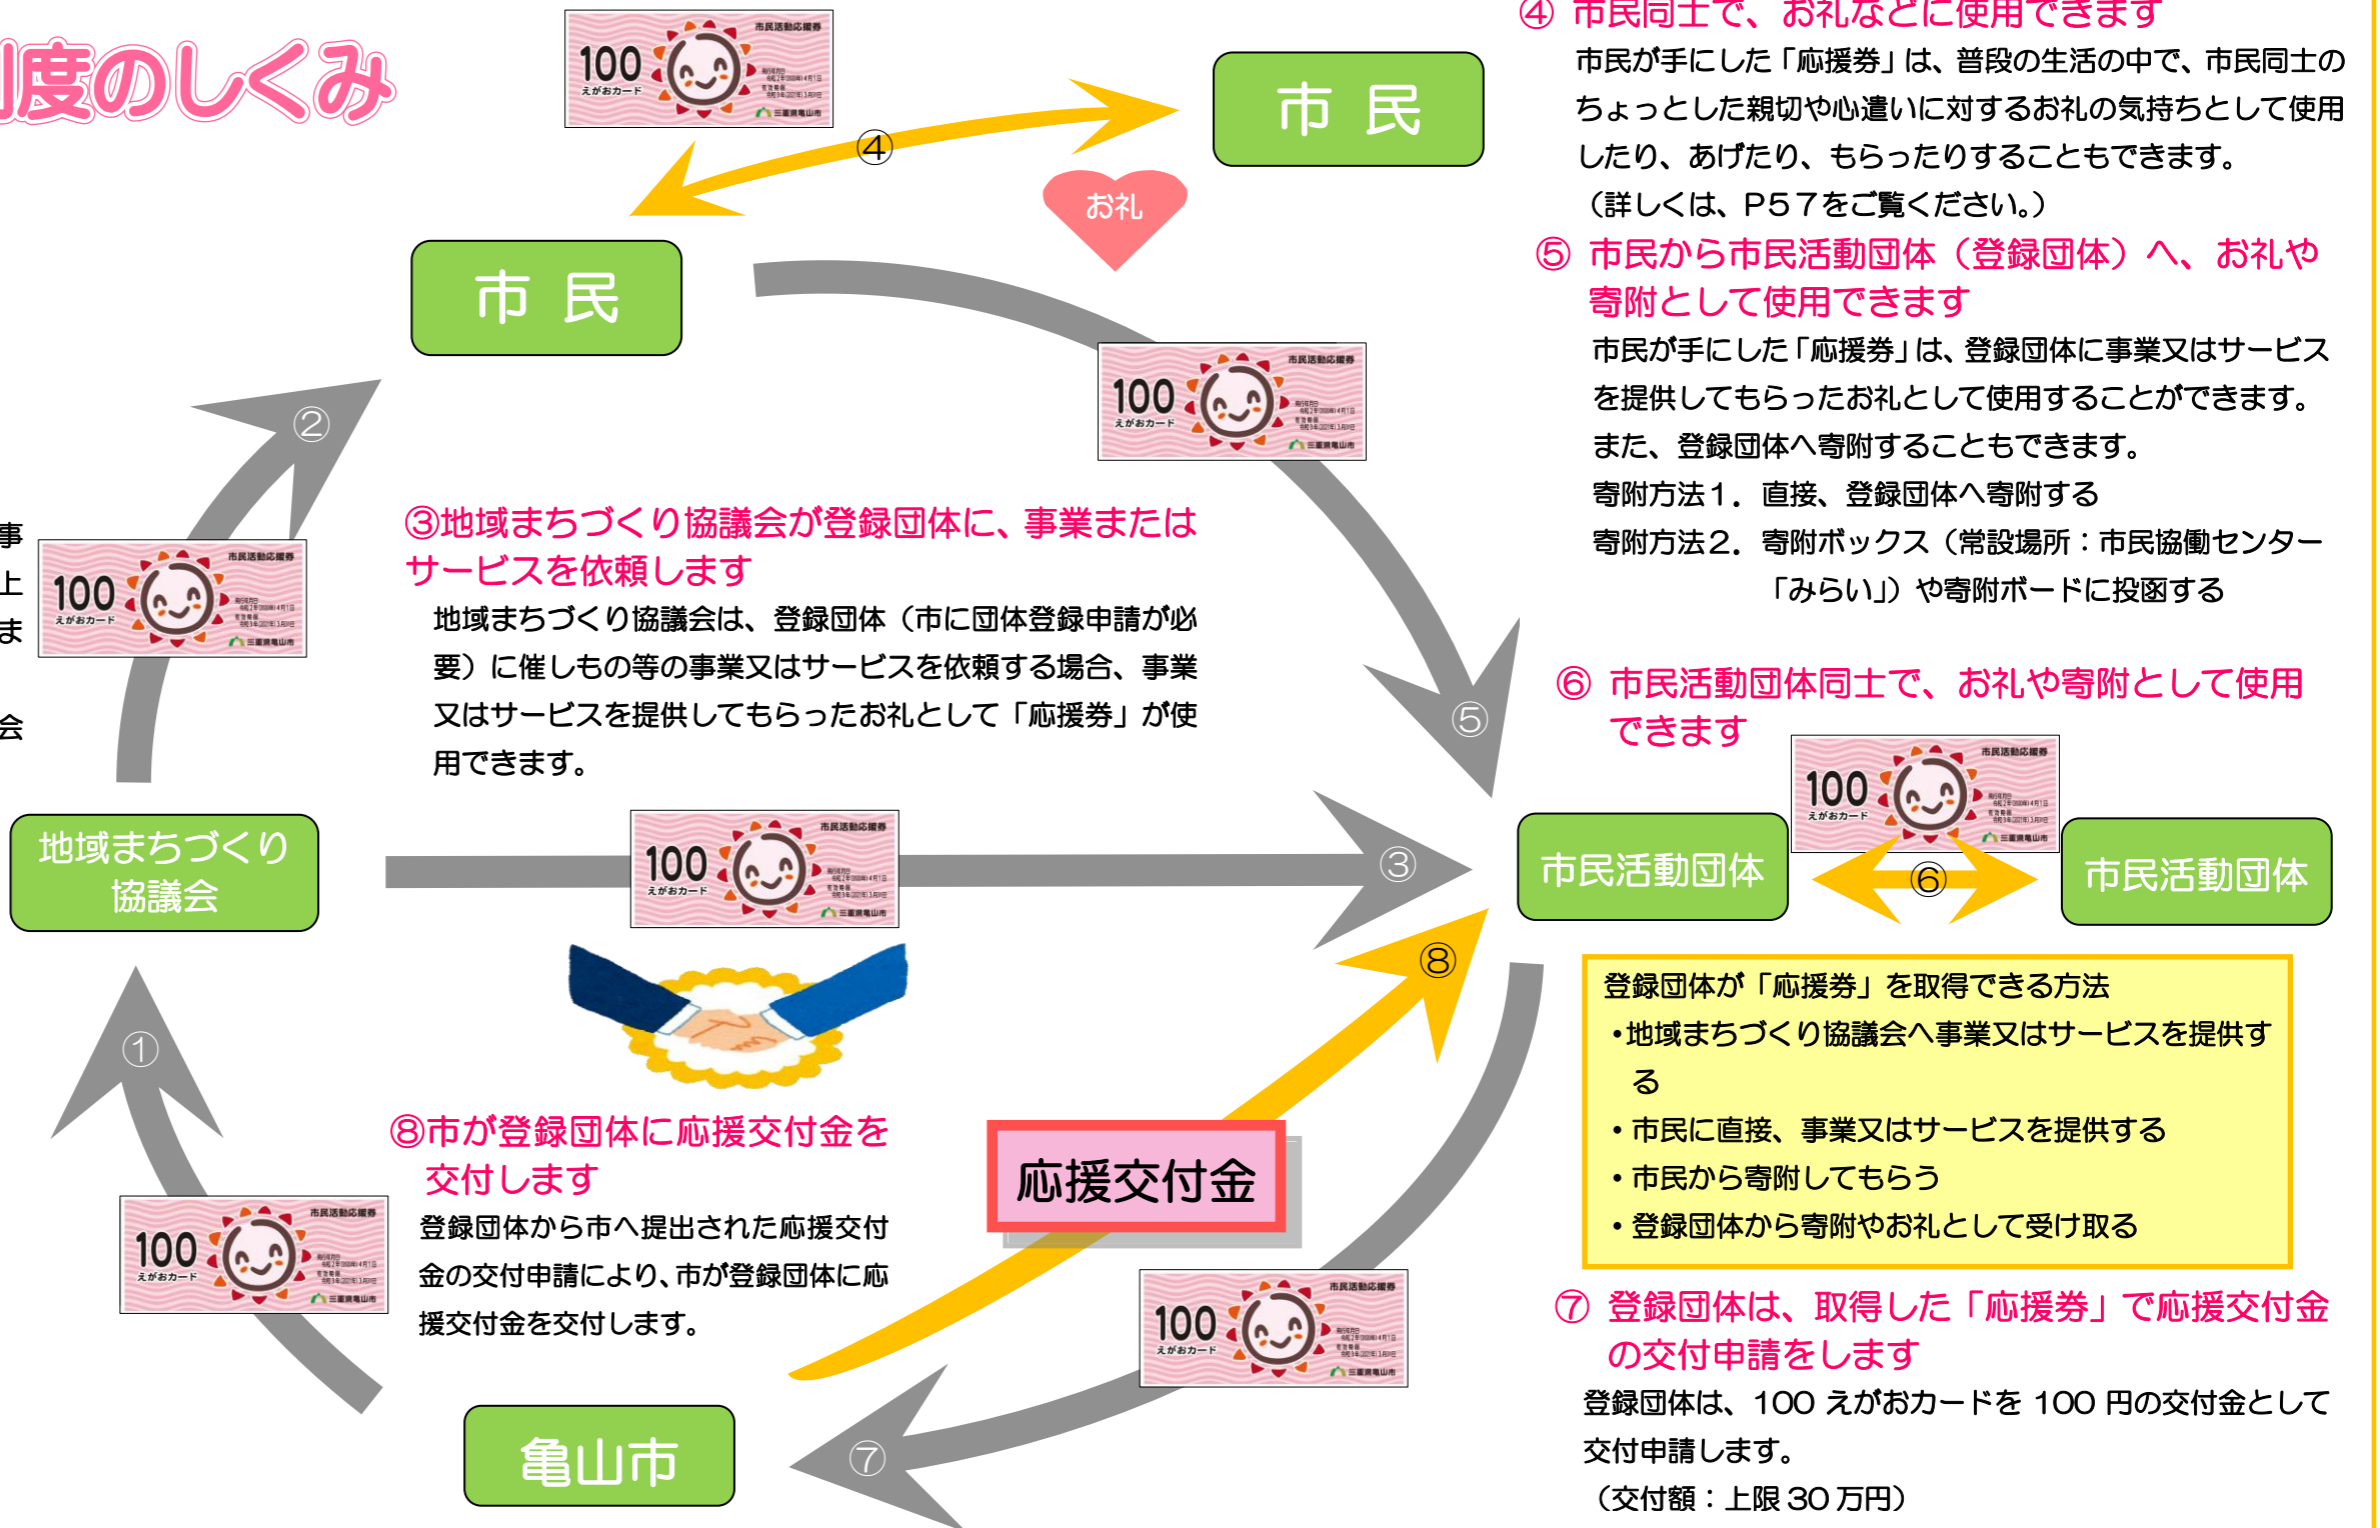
度のしくみ

100 えがおカード 市民活動応援券 三重県亀山市

④ 市民同士で、おれなどに使用できます
市民が手にした「応援券」は、普段の生活の中で、市民同士のちょっとした親切や心遣いに対するお礼の気持ちとして使用したり、あげたり、もらったりすることもできます。
（詳しくは、P57をご覧ください。）

市 民

④

お礼

市 民

⑤ 市民から市民活動団体（登録団体）へ、おれや寄附として使用できます
市民が手にした「応援券」は、登録団体に事業又はサービスを提供してもらったおれとして使用することができます。
また、登録団体へ寄附することもできます。
寄附方法１．直接、登録団体へ寄附する
寄附方法２．寄附ボックス（常設場所：市民協働センター「みらい」）や寄附ボードに投函する

②

事
上
ま
会

③地域まちづくり協議会が登録団体に、事業またはサービスを依頼します
地域まちづくり協議会は、登録団体（市に団体登録申請が必要）に催しもの等の事業又はサービスを依頼する場合、事業又はサービスを提供してもらったお礼として「応援券」が使用できます。

⑤

⑥ 市民活動団体同士で、おれや寄附として使用できます

地域まちづくり協議会

③

市民活動団体

⑥

市民活動団体

⑧

登録団体が「応援券」を取得できる方法
•地域まちづくり協議会へ事業又はサービスを提供する
•市民に直接、事業又はサービスを提供する
•市民から寄附してもらう
•登録団体から寄附やおれとして受け取る

①

⑧市が登録団体に応援交付金を交付します
登録団体から市へ提出された応援交付金の交付申請により、市が登録団体に応援交付金を交付します。

応援交付金

⑦ 登録団体は、取得した「応援券」で応援交付金の交付申請をします
登録団体は、100 えがおカードを 100 円の交付金として交付申請します。
（交付額：上限 30 万円）

亀山市

⑦